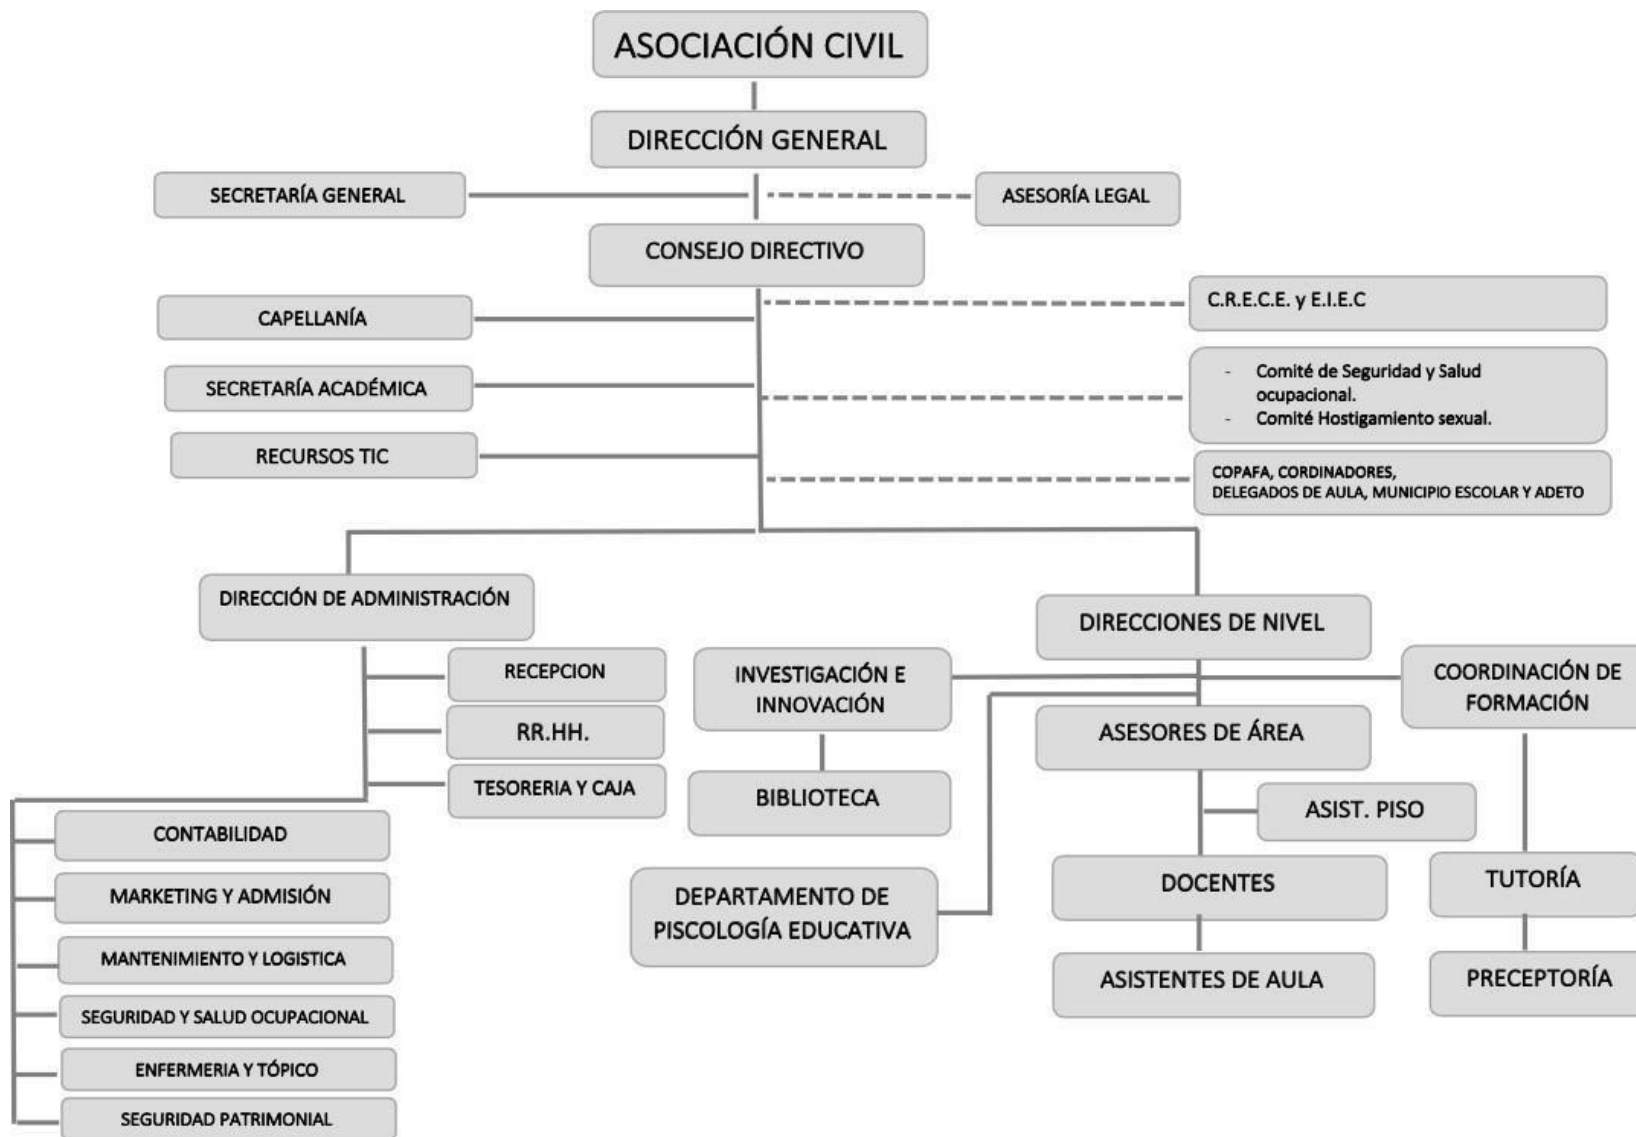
ASOCIACIÓN CIVIL

DIRECCIÓN GENERAL

SECRETARÍA GENERAL

ASESORÍA LEGAL

CONSEJO DIRECTIVO

CAPELLANÍA

C.R.E.C.E. y E.I.E.C

SECRETARÍA ACADÉMICA

- Comité de Seguridad y Salud ocupacional.
- Comité Hostigamiento sexual.

RECURSOS TIC

COPAFA, CORDINADORES, DELEGADOS DE AULA, MUNICIPIO ESCOLAR Y ADETO

DIRECCIÓN DE ADMINISTRACIÓN

DIRECCIONES DE NIVEL

RECEPCION

RR.HH.

TESORERIA Y CAJA

CONTABILIDAD

MARKETING Y ADMISIÓN

MANTENIMIENTO Y LOGISTICA

SEGURIDAD Y SALUD OCUPACIONAL

ENFERMERIA Y TÓPICO

SEGURIDAD PATRIMONIAL

INVESTIGACIÓN E INNOVACIÓN

BIBLIOTECA

DEPARTAMENTO DE PISCOLOGÍA EDUCATIVA

COORDINACIÓN DE FORMACIÓN

ASESORES DE ÁREA

ASIST. PISO

DOCENTES

ASISTENTES DE AULA

TUTORÍA

PRECEPTORÍA